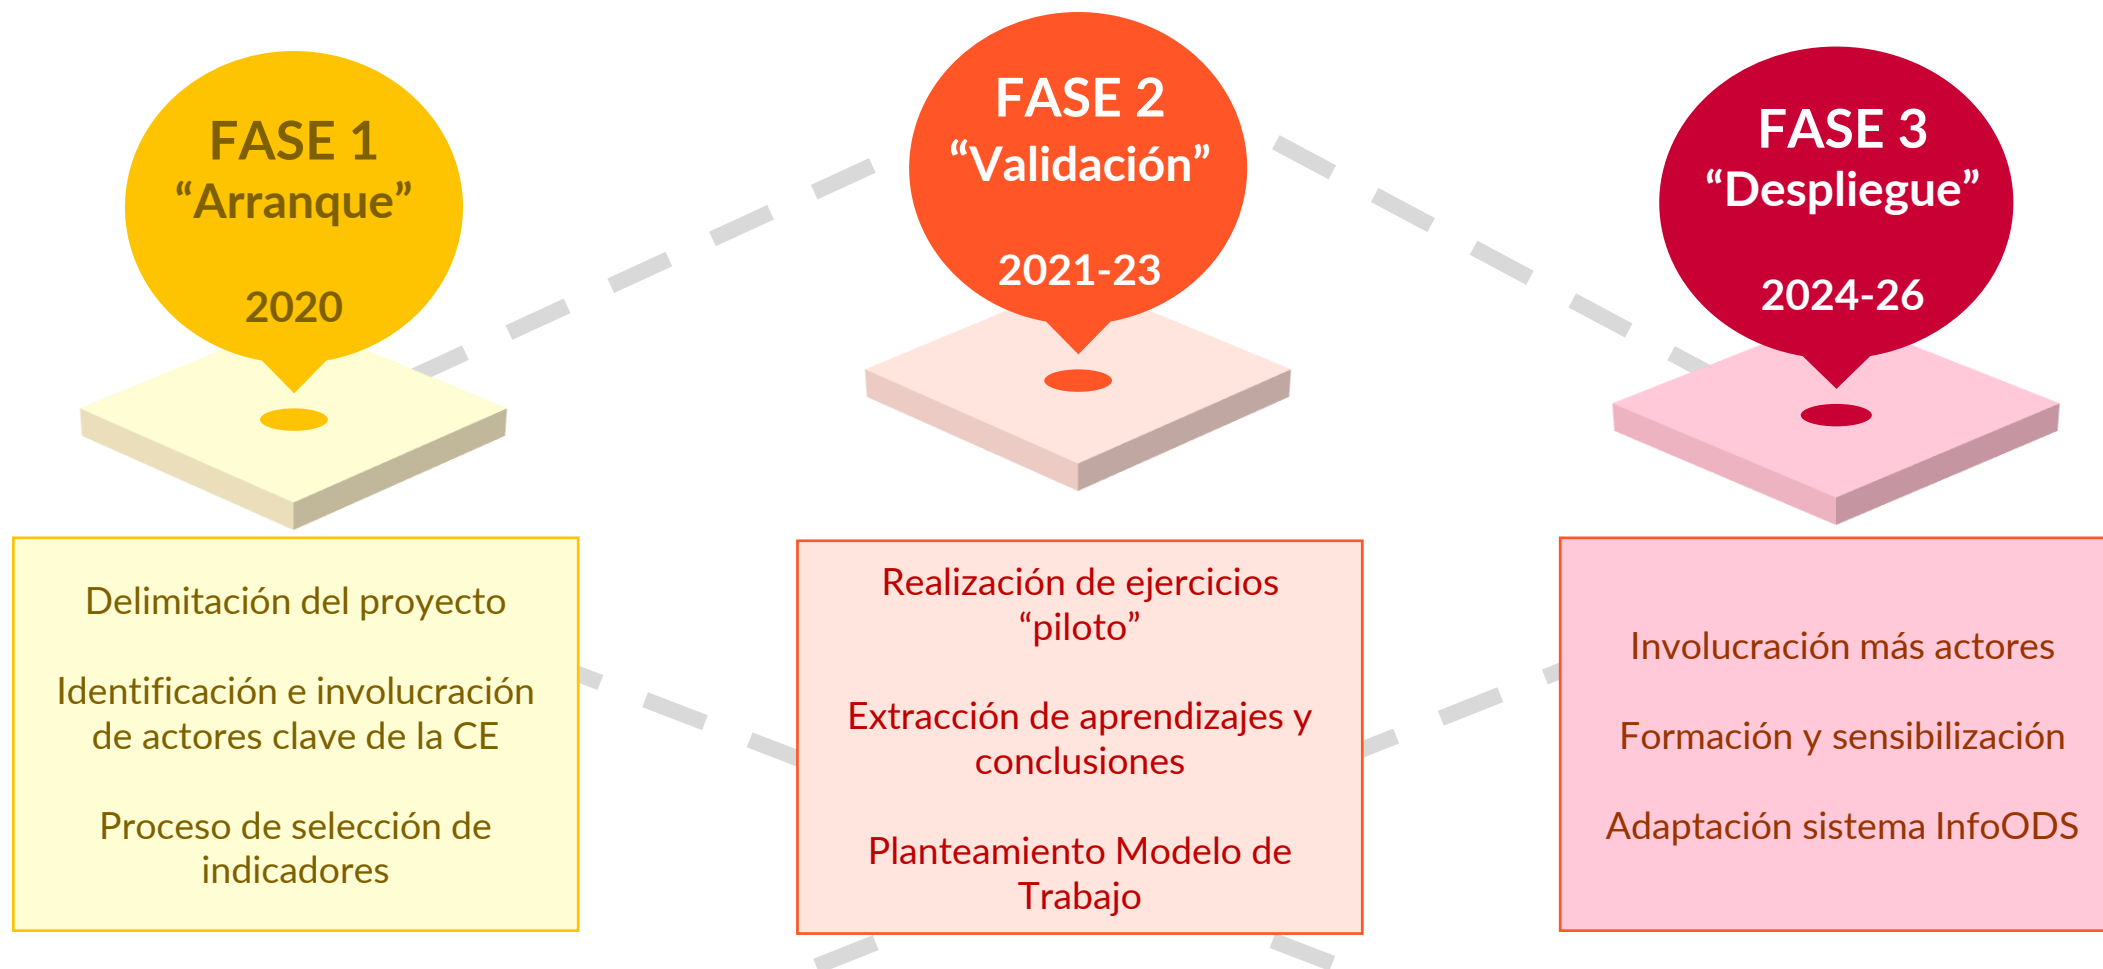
FASE 1
“Arranque”

2020

FASE 2
“Validación”

2021-23

FASE 3
“Despliegue”

2024-26

Delimitación del proyecto

Identificación e involucración de actores clave de la CE

Proceso de selección de indicadores

Realización de ejercicios “piloto”

Extracción de aprendizajes y conclusiones

Planteamiento Modelo de Trabajo

Involucración más actores

Formación y sensibilización

Adaptación sistema InfoODS